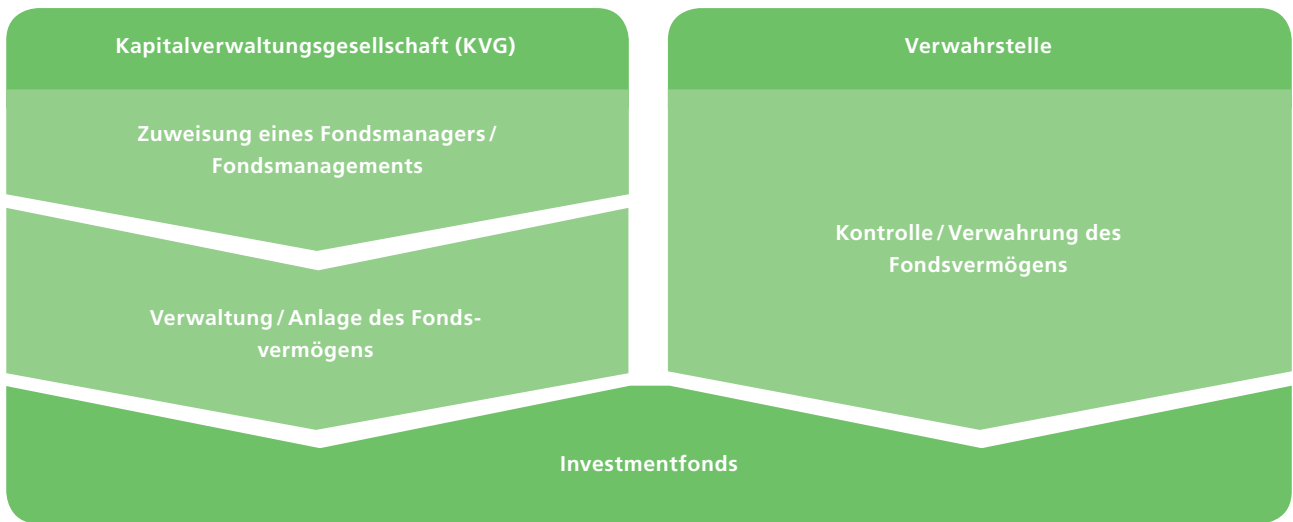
Kapitalverwaltungsgesellschaft (KVG)

Zuweisung eines Fondsmanagers / Fondsmanagements

Verwaltung / Anlage des Fondsvermögens

Verwahrstelle

Kontrolle / Verwahrung des Fondsvermögens

Investmentfonds